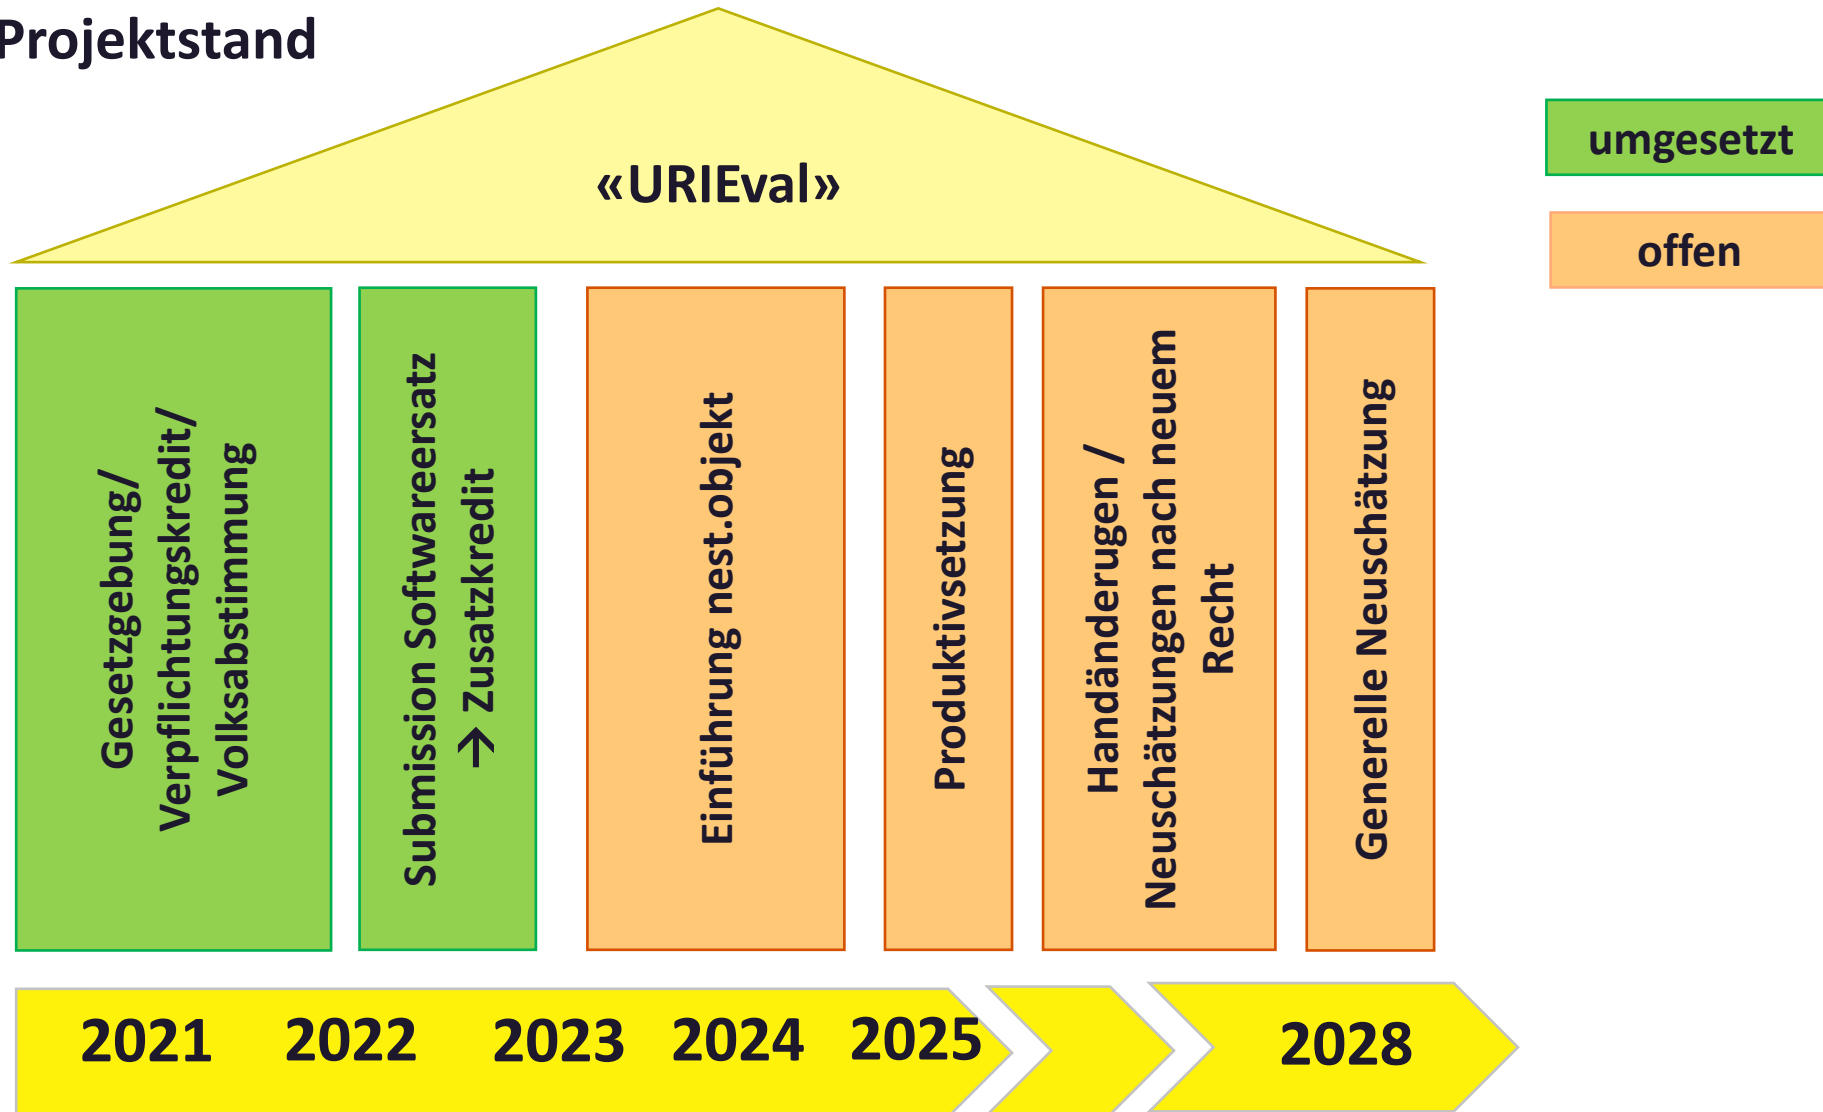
Projektstand

«URIEval»

umgesetzt

offen

Gesetzgebung/ Verpflichtungskredit/ Volksabstimmung

Submission Softwareersatz → Zusatzkredit

Einführung nest.objekt

Produktivsetzung

Handänderugen / Neuschätzungen nach neuem Recht

Generelle Neuschätzung

2021 2022 2023 2024 2025 2028